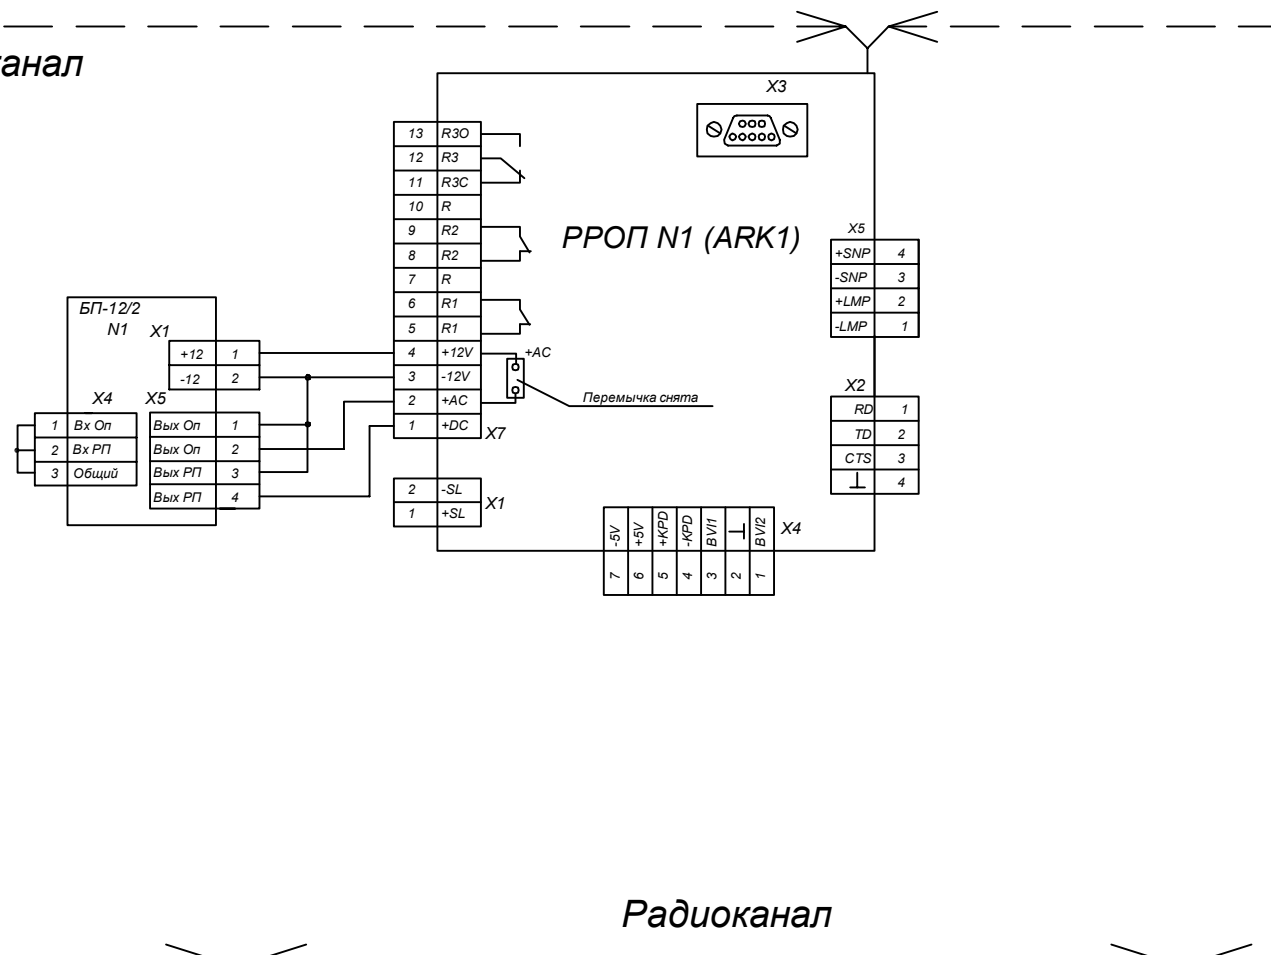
канал

X3

РРОП N1 (ARK1)

| 13 | R3O |
|---|---|
| 12 | R3 |
| 11 | R3C |
| 10 | R |
| 9 | R2 |
| 8 | R2 |
| 7 | R |
| 6 | R1 |
| 5 | R1 |
| 4 | +12V |
| 3 | -12V |
| 2 | +AC |
| 1 | +DC |

X7

+AC

Перемычка снята

| 2 | -SL |
|---|---|
| 1 | +SL |

X1

X5

| +SNP | 4 |
|---|---|
| -SNP | 3 |
| +LMP | 2 |
| -LMP | 1 |

X2

| RD | 1 |
|---|---|
| TD | 2 |
| CTS | 3 |
| ⊥ | 4 |

| -5V | +5V | +KPD | -KPD | BVI1 | ⊥ | BVI2 |
|---|---|---|---|---|---|---|
| 7 | 6 | 5 | 4 | 3 | 2 | 1 |

X4

БП-12/2
N1 X1

| +12 | 1 |
|---|---|
| -12 | 2 |

X4 X5

| 1 | Вх Оп |
|---|---|
| 2 | Вх РП |
| 3 | Общий |

| Вых Оп | 1 |
|---|---|
| Вых Оп | 2 |
| Вых РП | 3 |
| Вых РП | 4 |

Радиоканал